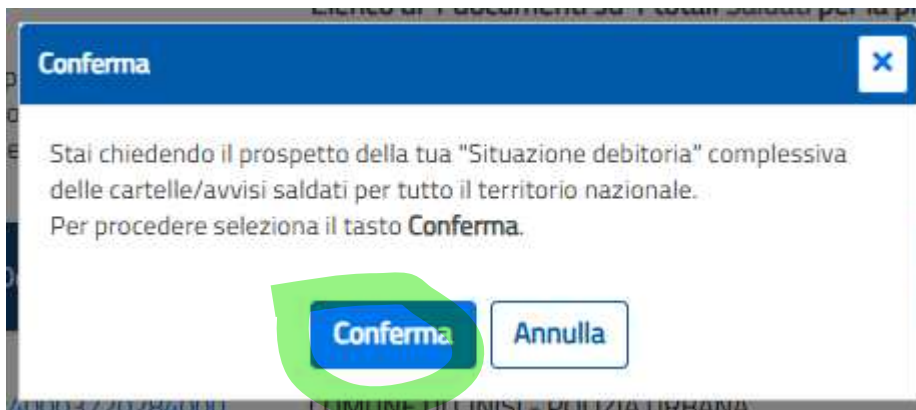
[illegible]

Conferma

×

Stai chiedendo il prospetto della tua "Situazione debitoria" complessiva delle cartelle/avvisi saldati per tutto il territorio nazionale.
Per procedere seleziona il tasto **Conferma**.

Conferma

Annulla

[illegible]